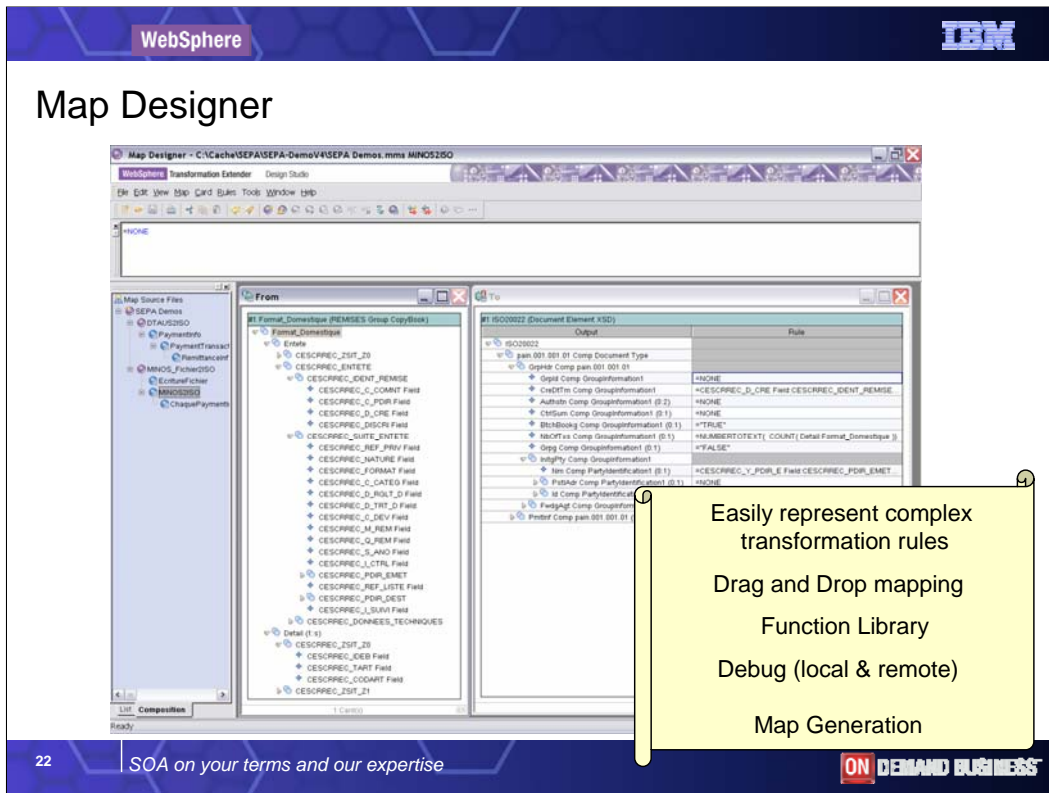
WebSphere

IBM

Map Designer

Map Designer - C:\Cache\SEPA\SEPA-DemoV4\SEPA Demos.mms MINOS2ISO

WebSphere Transformation Extender Design Studio

File Edit View Map Card Rules Tools Window Help

=NONE

Map Source Files
SEPA Demos
DTAUS2ISO
PaymentInfo
PaymentTransact
RemittanceInf
MINOS_Fichier2ISO
EcritureFichier
MINOS2ISO
ChaquePayments

List Composition

Ready

From

#1 Format_Domestique (REMISES Group CopyBook)
Format_Domestique
Entete
CESCRREC_ZSIT_Z0
CESCRREC_ENTETE
CESCRREC_IDENT_REMISE
CESCRREC_C_COMNT Field
CESCRREC_C_PDIR Field
CESCRREC_D_CRE Field
CESCRREC_DISCRI Field
CESCRREC_SUITE_ENTETE
CESCRREC_REF_PRIV Field
CESCRREC_NATURE Field
CESCRREC_FORMAT Field
CESCRREC_C_CATEG Field
CESCRREC_D_RGLT_D Field
CESCRREC_D_TRT_D Field
CESCRREC_DEV Field
CESCRREC_M_REM Field
CESCRREC_Q_REM Field
CESCRREC_S_ANO Field
CESCRREC_I_CTRL Field
CESCRREC_PDIR_EMET
CESCRREC_REF_LISTE Field
CESCRREC_PDIR_DEST
CESCRREC_I_SUIVI Field
CESCRREC_DONNEES_TECHNIQUES
Detail (1:s)
CESCRREC_ZSIT_Z0
CESCRREC_IDEB Field
CESCRREC_TART Field
CESCRREC_CODART Field
CESCRREC_ZSIT_Z1

1 Card(s)

To

#1 ISO20022 (Document Element XSD)

| Output | Rule |
|---|---|
| ISO20022 | |
| pain.001.001.01 Comp Document Type | |
| GrpHdr Comp pain.001.001.01 | |
| GrpId Comp GroupInformation1 | =NONE |
| CreDtTm Comp GroupInformation1 | =CESCRREC_D_CRE Field:CESCRREC_IDENT_REMISE |
| Authstn Comp GroupInformation1 (0:2) | =NONE |
| CtrlSum Comp GroupInformation1 (0:1) | =NONE |
| BtchBookg Comp GroupInformation1 (0:1) | ="TRUE" |
| NbOfTxs Comp GroupInformation1 (0:1) | =NUMBERTOTEXT( COUNT( Detail:Format_Domestique )) |
| Grpg Comp GroupInformation1 (0:1) | ="FALSE" |
| InitgPty Comp GroupInformation1 | |
| Nm Comp PartyIdentification1 (0:1) | =CESCRREC_Y_PDIR_E Field:CESCRREC_PDIR_EMET |
| PstlAdr Comp PartyIdentification1 (0:1) | =NONE |
| Id Comp PartyIdentificat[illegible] | |
| FwdgAgt Comp GroupInform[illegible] | |
| PmtInf Comp pain.001.001.01 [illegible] | |

Easily represent complex transformation rules

Drag and Drop mapping

Function Library

Debug (local & remote)

Map Generation

22

SOA on your terms and our expertise

ON DEMAND BUSINESS